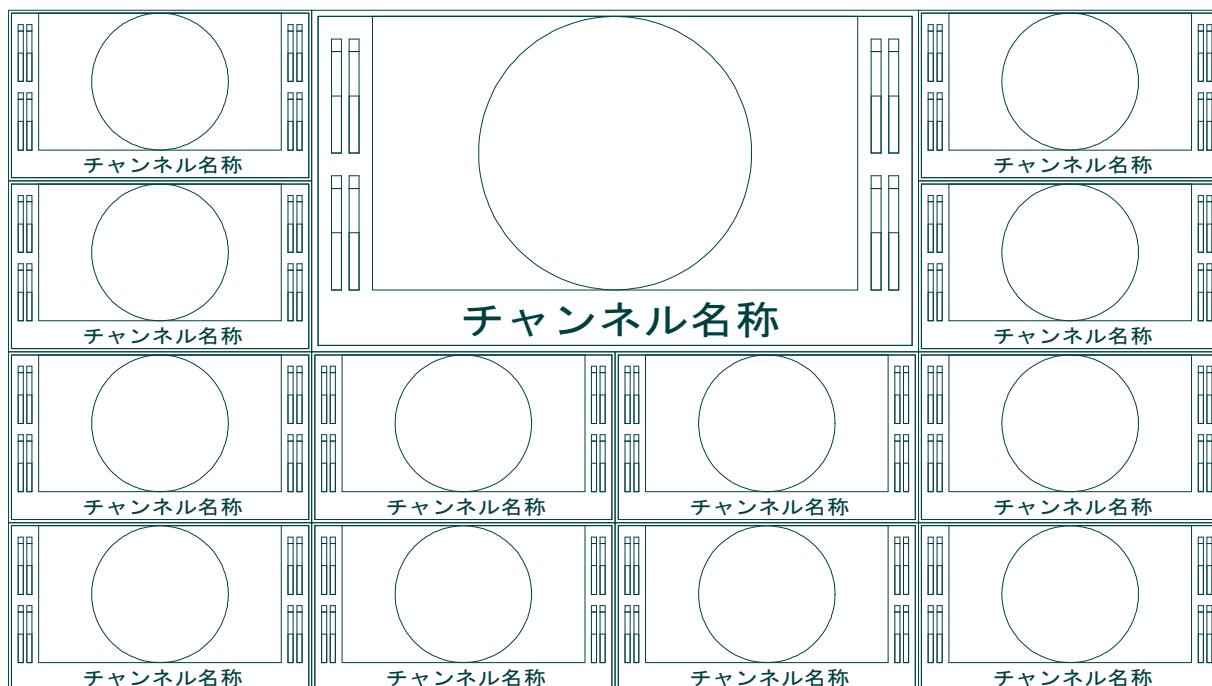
チャンネル名称

チャンネル名称

チャンネル名称

チャンネル名称

チャンネル名称

チャンネル名称

チャンネル名称

チャンネル名称

チャンネル名称

チャンネル名称

チャンネル名称

チャンネル名称

チャンネル名称